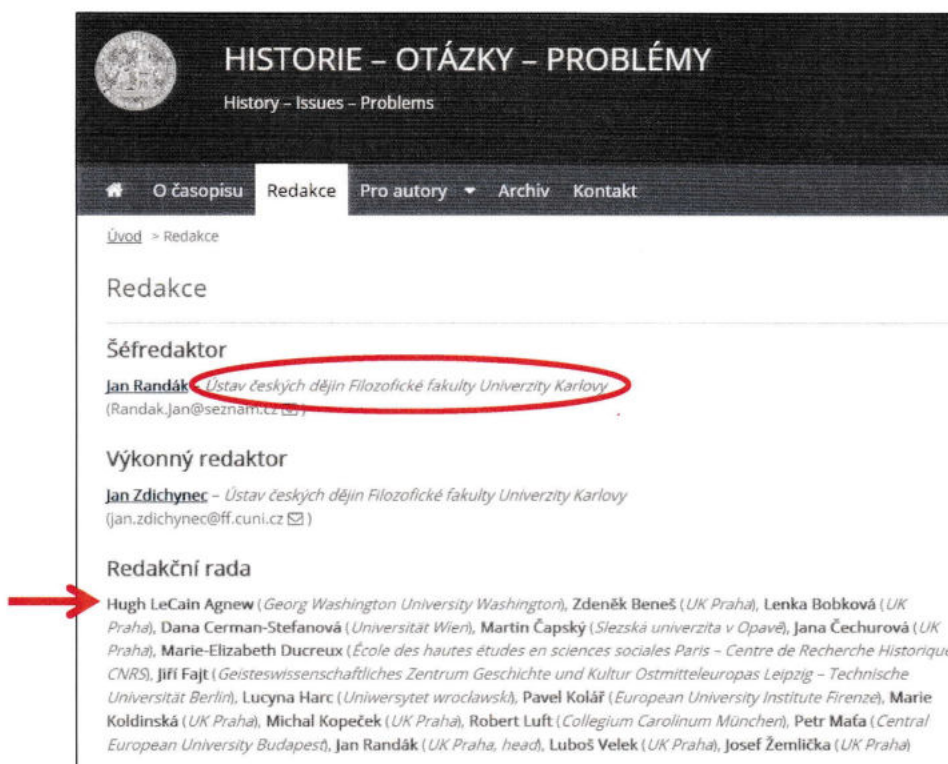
HISTORIE – OTÁZKY – PROBLÉMY

History – Issues – Problems

O časopisu Redakce Pro autory Archiv Kontakt

Úvod > Redakce

Redakce

Šéfredaktor

Jan Randák – Ústav českých dějin Filozofické fakulty Univerzity Karlovy (Randak.Jan@seznam.cz)

Výkonný redaktor

Jan Zdichynec – Ústav českých dějin Filozofické fakulty Univerzity Karlovy (jan.zdichynec@ff.cuni.cz)

Redakční rada

Hugh LeCain Agnew (Georg Washington University Washington), Zdeněk Beneš (UK Praha), Lenka Bobková (UK Praha), Dana Cerman-Stefanová (Universität Wien), Martin Čapský (Slezská univerzita v Opavě), Jana Čechurová (UK Praha), Marie-Elizabeth Ducreux (École des hautes études en sciences sociales Paris – Centre de Recherche Historique CNRS), Jiří Fajt (Geisteswissenschaftliches Zentrum Geschichte und Kultur Ostmitteleuropas Leipzig – Technische Universität Berlin), Lucyna Harc (Uniwersytet wrocławski), Pavel Kolář (European University Institute Firenze), Marie Koldinská (UK Praha), Michal Kopeček (UK Praha), Robert Luft (Collegium Carolinum München), Petr Maťa (Central European University Budapest), Jan Randák (UK Praha, head), Luboš Velek (UK Praha), Josef Žemlička (UK Praha)